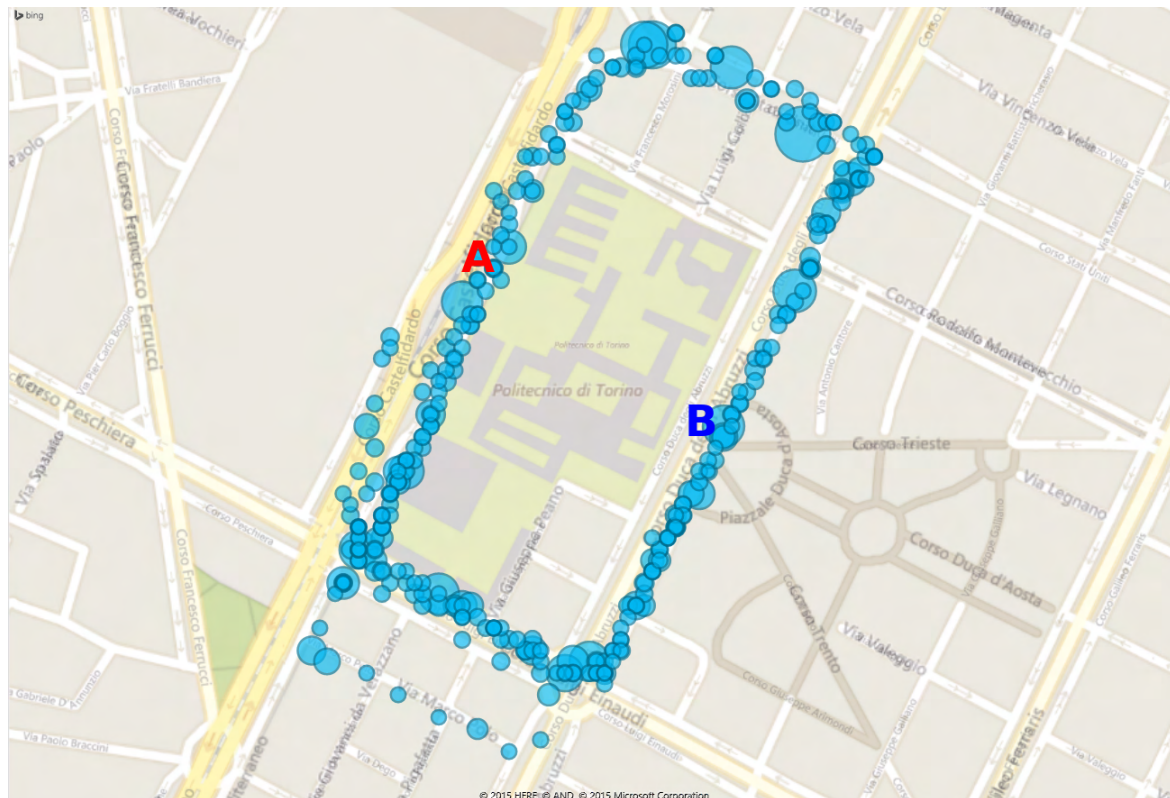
bing

Via Vochieri

Via Fratelli Bandiera

Corso Francesco Ferrucci

Corso Castelfidardo

Via Francesco Morosini

Via Luigi Colli

Corso Vela

Via Magenta

Via Vincenzo Vela

Corso Peschiera

Via Spalato

A

Politecnico di Torino

Politecnico di Torino

Corso Stati Uniti

Corso Rodolfo Montevecchio

B

Corso Duca degli Abruzzi

Corso Trieste

Via Legnano

Piazzale Duca d'Aosta

Corso Duca d'Aosta

Corso Peschiera

Via Giuseppe Peano

Corso Trento

Via Valeggio

Corso Galileo Ferraris

Corso Francesco Ferrucci

Via Gabriele D'Annunzio

Via Paolo Braccini

Via Marco Polo

Via Pigafetta

Corso Einaudi

Corso Giuseppe Allamano

Via Giovanni da Verrazzano

© 2015 HERE © AND © 2015 Microsoft Corporation